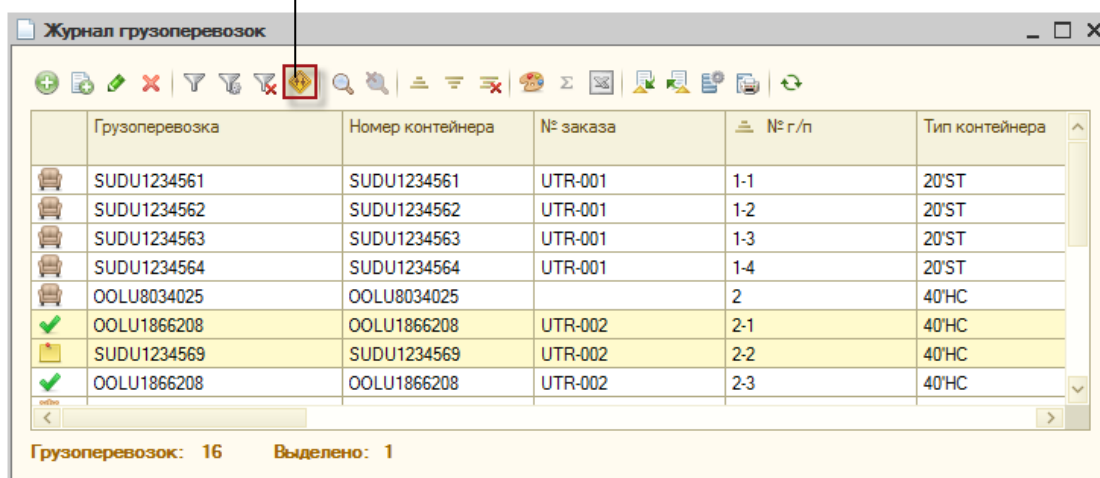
Журнал грузоперевозок

| | Грузоперевозка | Номер контейнера | № заказа | № г/п | Тип контейнера |
|---|---|---|---|---|---|
| | SUDU1234561 | SUDU1234561 | UTR-001 | 1-1 | 20'ST |
| | SUDU1234562 | SUDU1234562 | UTR-001 | 1-2 | 20'ST |
| | SUDU1234563 | SUDU1234563 | UTR-001 | 1-3 | 20'ST |
| | SUDU1234564 | SUDU1234564 | UTR-001 | 1-4 | 20'ST |
| | OOLU8034025 | OOLU8034025 | | 2 | 40'HC |
| | OOLU1866208 | OOLU1866208 | UTR-002 | 2-1 | 40'HC |
| | SUDU1234569 | SUDU1234569 | UTR-002 | 2-2 | 40'HC |
| | OOLU1866208 | OOLU1866208 | UTR-002 | 2-3 | 40'HC |

Грузоперевозок: 16 Выделено: 1